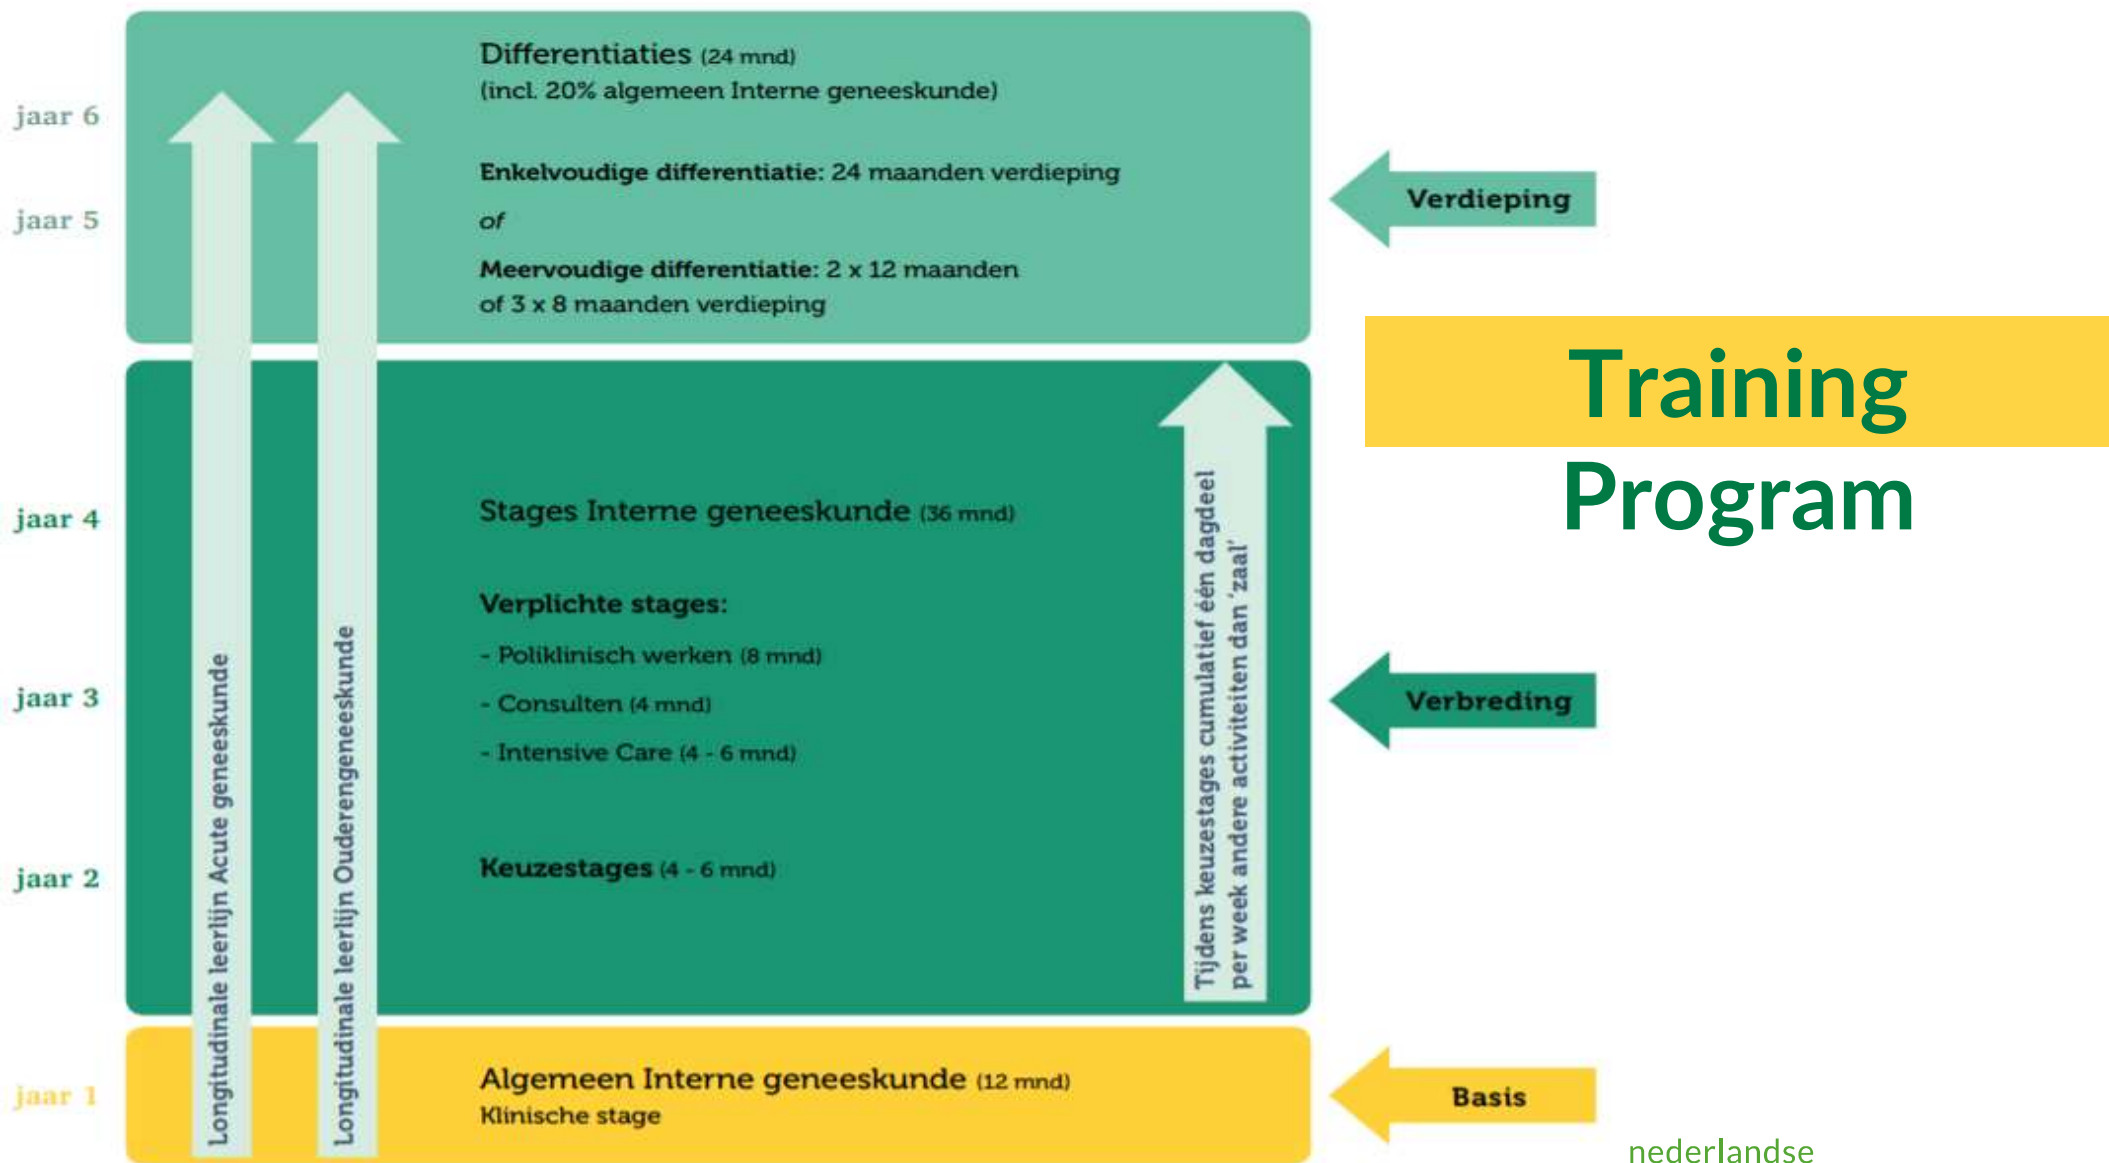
jaar 6

jaar 5

jaar 4

jaar 3

jaar 2

jaar 1

Differentiaties (24 mnd)
(incl. 20% algemeen Interne geneeskunde)

Enkelvoudige differentiatie: 24 maanden verdieping

of

Meervoudige differentiatie: 2 x 12 maanden of 3 x 8 maanden verdieping

Verdieping

Training Program

Stages Interne geneeskunde (36 mnd)

Verplichte stages:

- Poliklinisch werken (8 mnd)

- Consulten (4 mnd)

- Intensive Care (4 - 6 mnd)

Keuzestages (4 - 6 mnd)

Tijdens keuzestages cumulatief één dagdeel per week andere activiteiten dan 'zaal'

Verbreding

Longitudinale leerlijn Acute geneeskunde

Longitudinale leerlijn Ouderengeneeskunde

Algemeen Interne geneeskunde (12 mnd)
Klinische stage

Basis

nederlandse